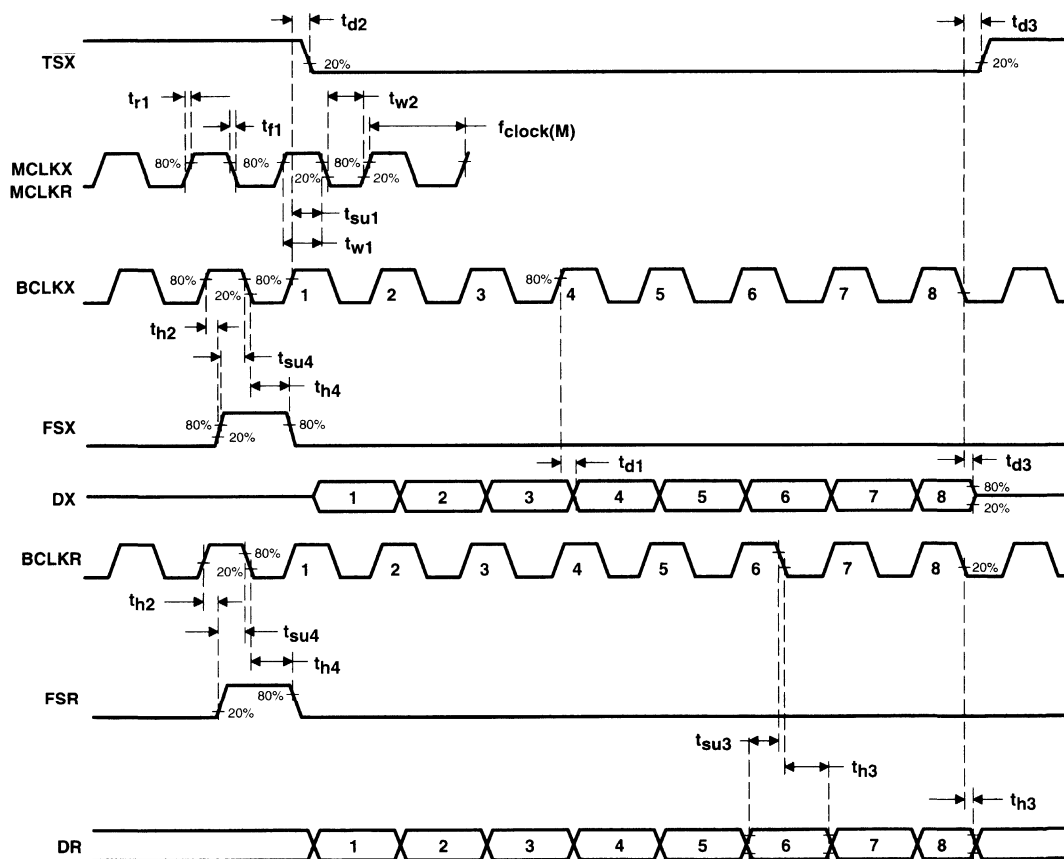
$t_{d2}$

$t_{d3}$

$\overline{TSX}$

20%

20%

$t_{r1}$

$t_{f1}$

$t_{w2}$

$f_{clock(M)}$

MCLKX
MCLKR

80%

80%

80%

20%

20%

$t_{su1}$

$t_{w1}$

BCLKX

80%

20%

80%

1

2

3

80%

4

5

6

7

8

$t_{h2}$

$t_{su4}$

$t_{h4}$

FSX

80%

20%

80%

$t_{d1}$

$t_{d3}$

DX

1

2

3

4

5

6

7

8

80%

20%

BCLKR

80%

20%

1

2

3

4

5

6

7

8

20%

$t_{h2}$

$t_{su4}$

$t_{h4}$

FSR

80%

20%

$t_{su3}$

$t_{h3}$

$t_{h3}$

DR

1

2

3

4

5

6

7

8